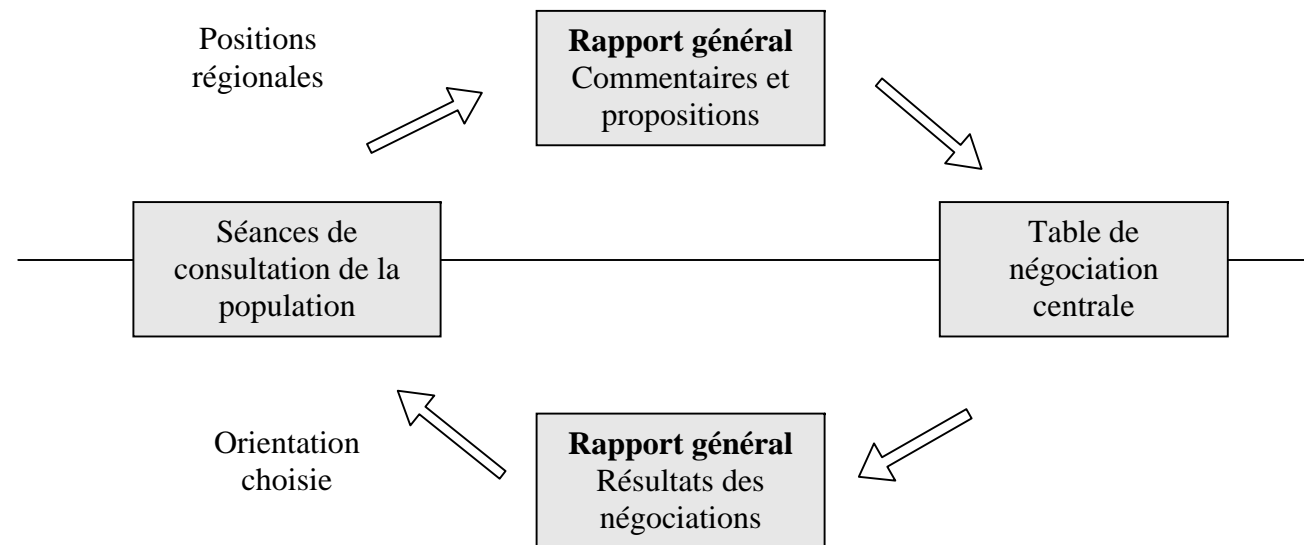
Positions régionales

**Rapport général**
Commentaires et propositions

Séances de consultation de la population

Table de négociation centrale

Orientation choisie

**Rapport général**
Résultats des négociations